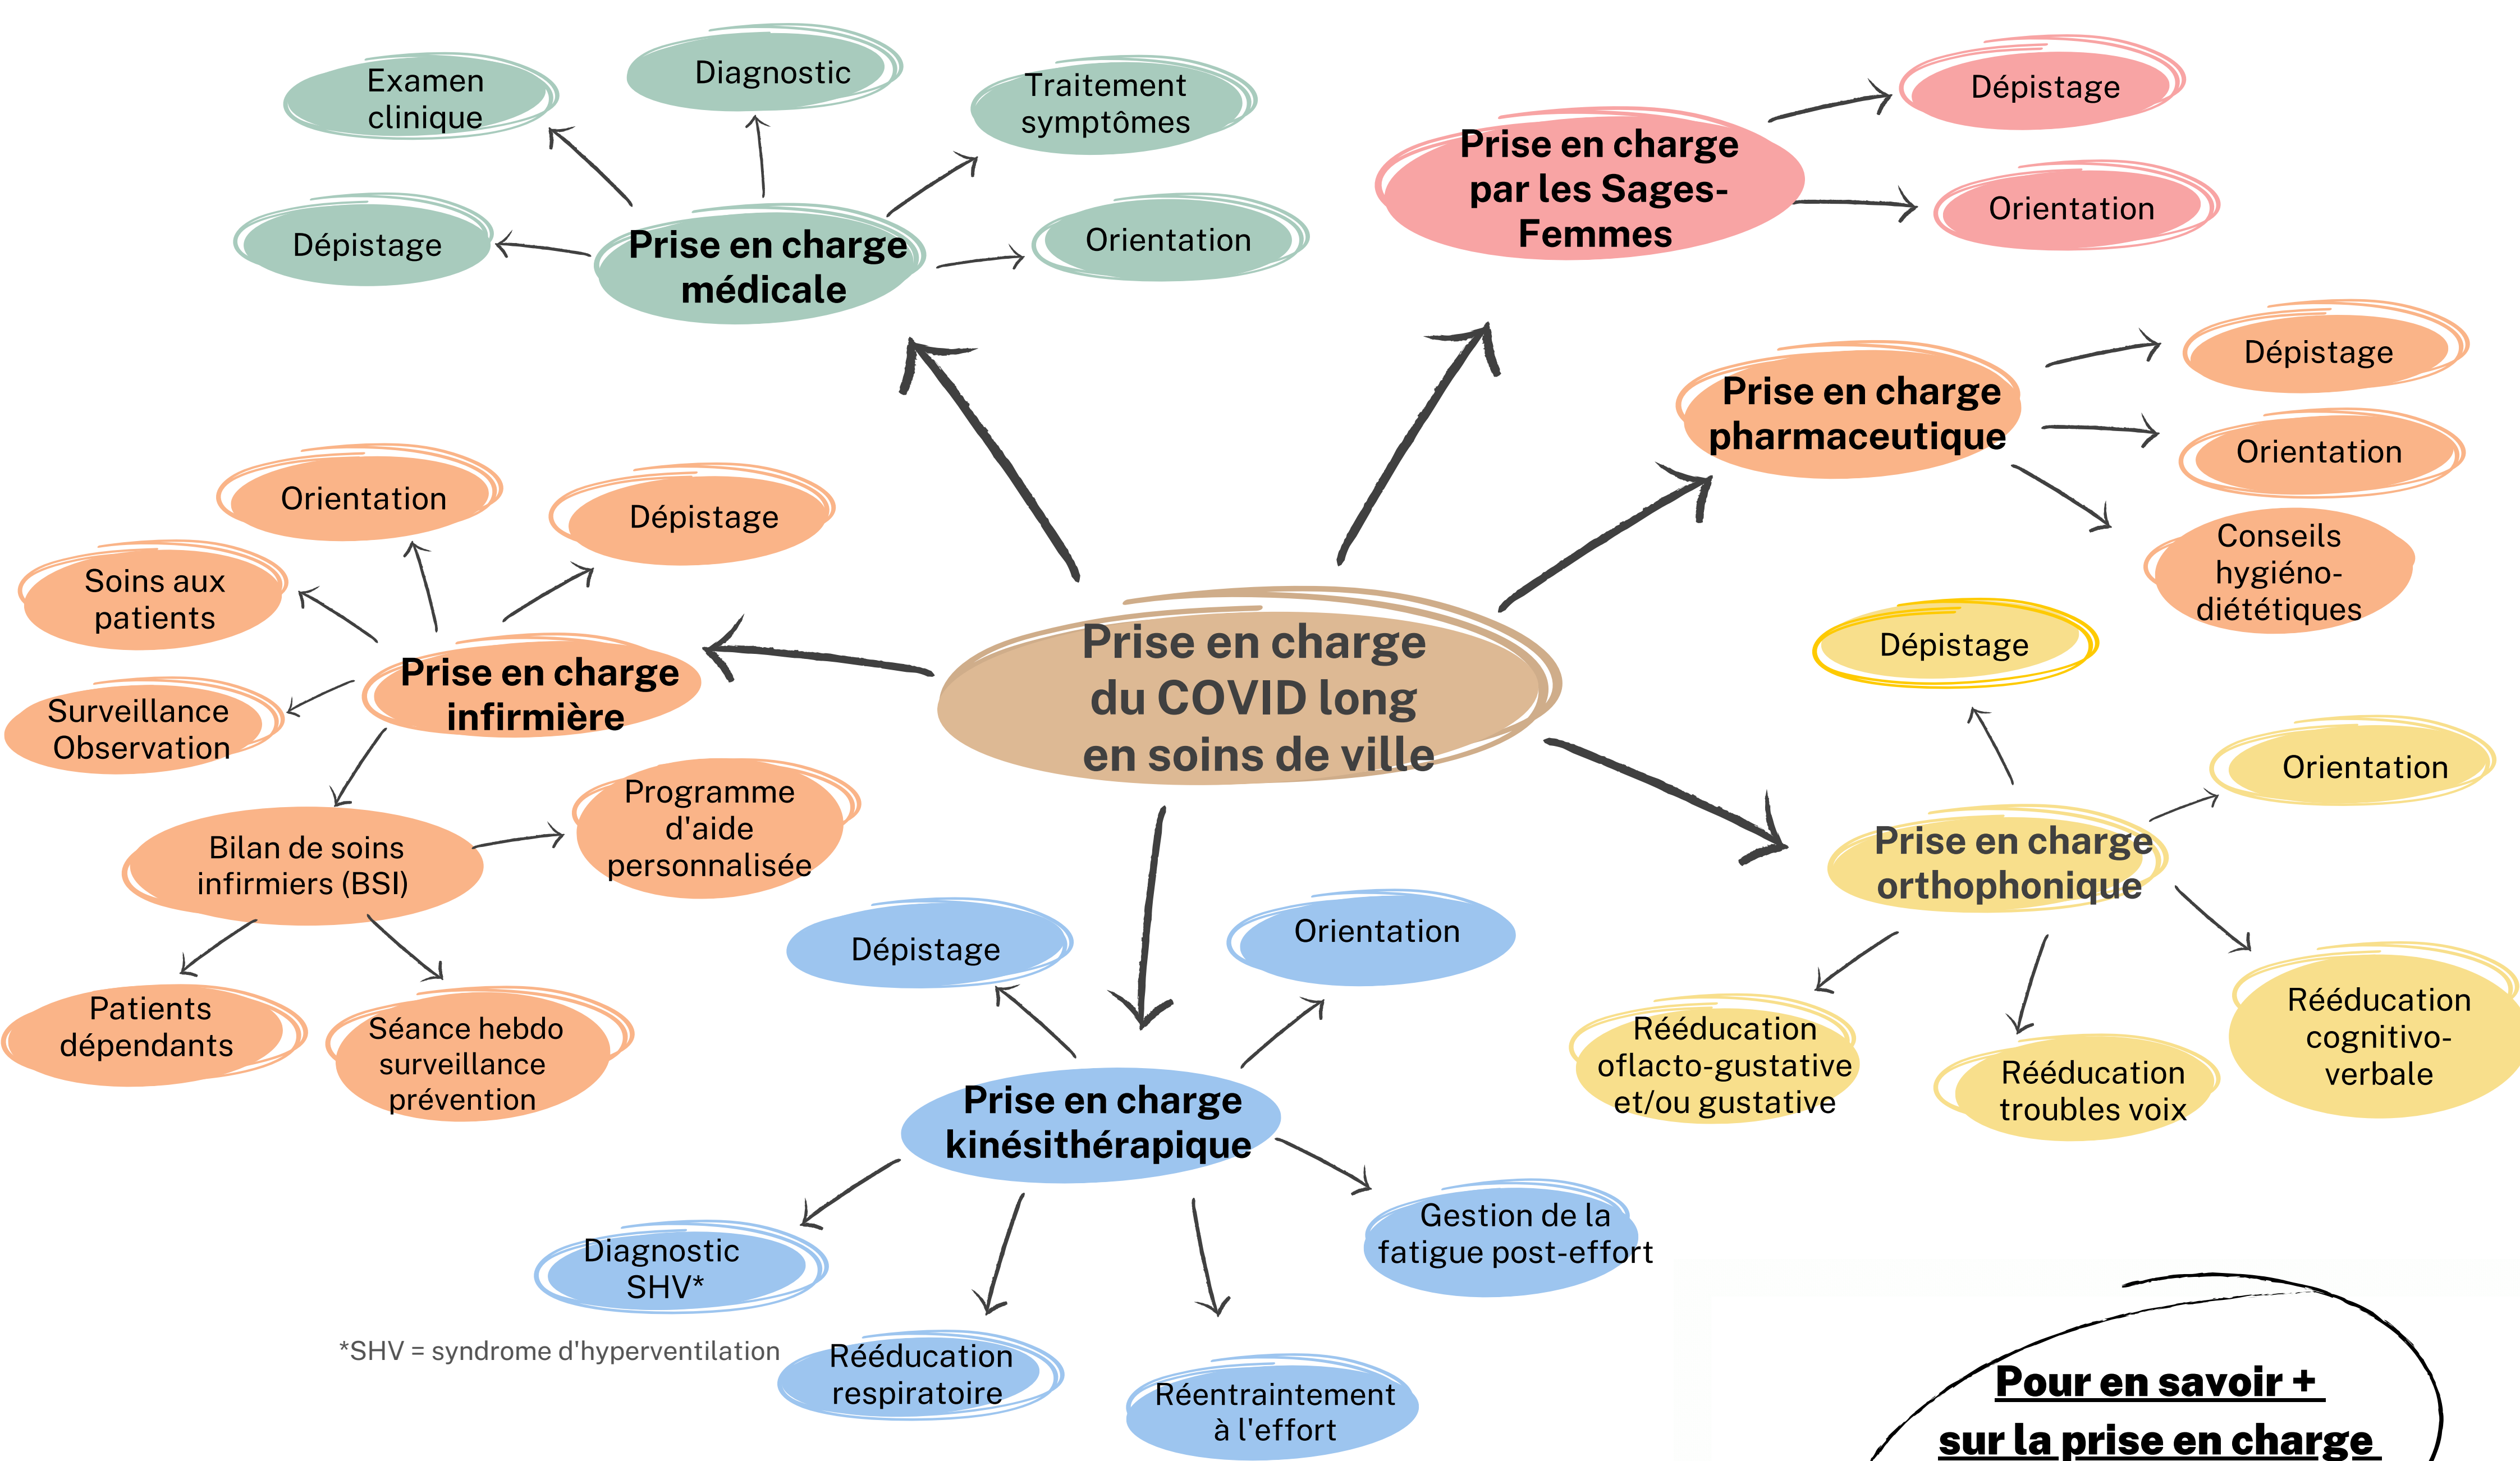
Prise en charge du COVID long en soins de ville

Prise en charge médicale

Examen clinique

Diagnostic

Traitement symptômes

Dépistage

Orientation

Prise en charge par les Sages-Femmes

Dépistage

Orientation

Prise en charge pharmaceutique

Dépistage

Orientation

Conseils hygiéno-diététiques

Prise en charge infirmière

Orientation

Dépistage

Soins aux patients

Surveillance Observation

Bilan de soins infirmiers (BSI)

Programme d'aide personnalisée

Patients dépendants

Séance hebdo surveillance prévention

Prise en charge orthophonique

Dépistage

Orientation

Rééducation oflacto-gustative et/ou gustative

Rééducation troubles voix

Rééducation cognitivo-verbale

Prise en charge kinésithérapique

Dépistage

Orientation

Diagnostic SHV*

Rééducation respiratoire

Réentraintement à l'effort

Gestion de la fatigue post-effort

*SHV = syndrome d'hyperventilation

Pour en savoir + sur la prise en charge